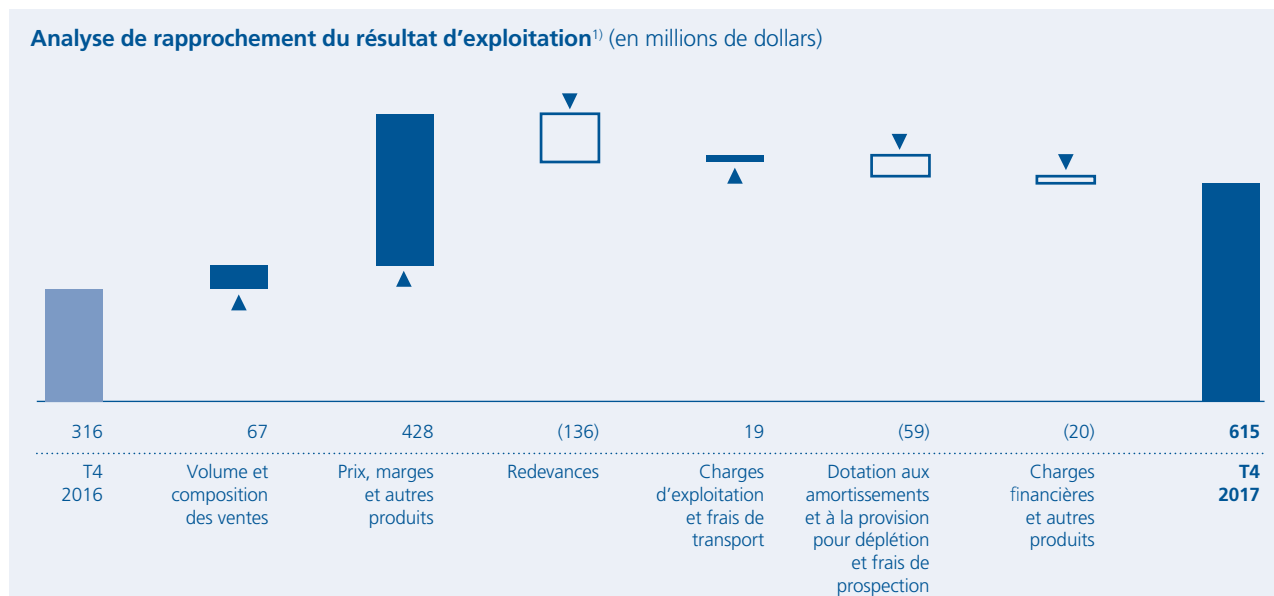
**Analyse de rapprochement du résultat d'exploitation**$^{1)}$ (en millions de dollars)

| 316 | 67 | 428 | (136) | 19 | (59) | (20) | **615** |
|---|---|---|---|---|---|---|---|
| T4 2016 | Volume et composition des ventes | Prix, marges et autres produits | Redevances | Charges d'exploitation et frais de transport | Dotation aux amortissements et à la provision pour déplétion et frais de prospection | Charges financières et autres produits | **T4 2017** |